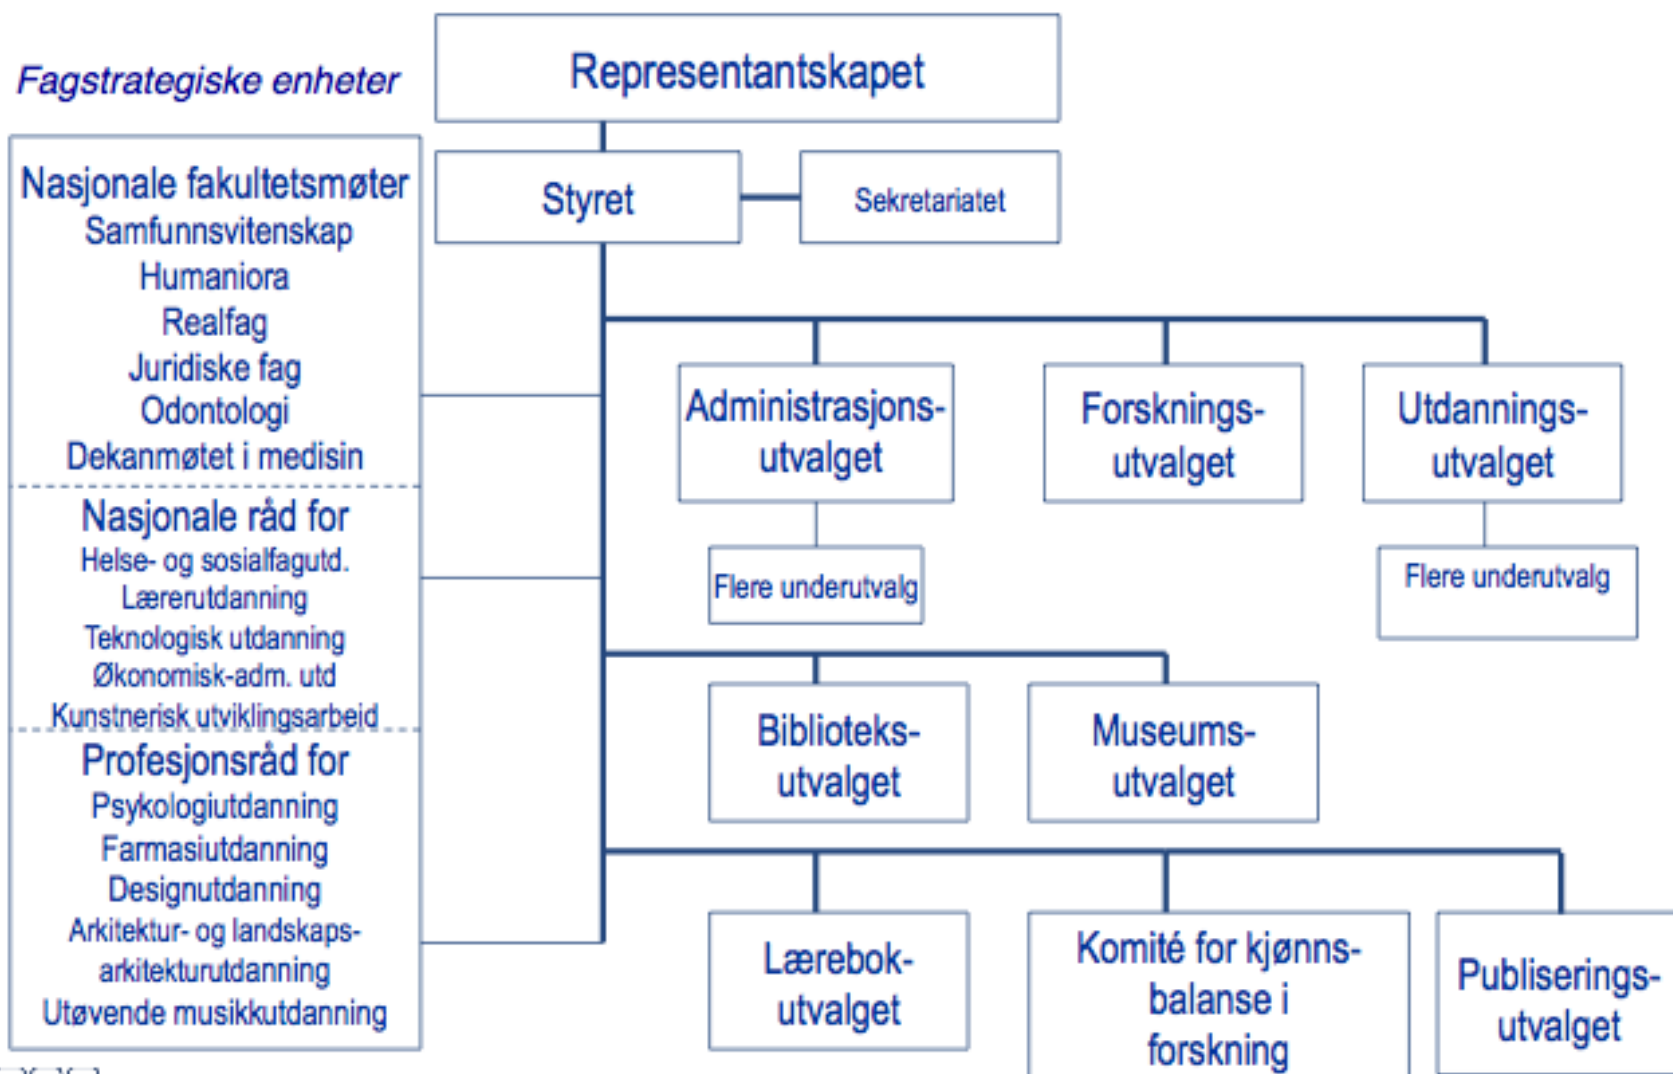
Fagstrategiske enheter

Representantskapet

Styret

Sekretariatet

Nasjonale fakultetsmøter
Samfunnsvitenskap
Humaniora
Realfag
Juridiske fag
Odontologi
Dekanmøtet i medisin

Nasjonale råd for
Helse- og sosialfagutd.
Lærerutdanning
Teknologisk utdanning
Økonomisk-adm. utd
Kunstnerisk utviklingsarbeid

Profesjonsråd for
Psykologiutdanning
Farmasiutdanning
Designutdanning
Arkitektur- og landskapsarkitekturutdanning
Utøvende musikkutdanning

Administrasjonsutvalget

Forskningsutvalget

Utdanningsutvalget

Flere underutvalg

Flere underutvalg

Biblioteksutvalget

Museumsutvalget

Lærebokutvalget

Komité for kjønnsbalanse i forskning

Publiseringsutvalget